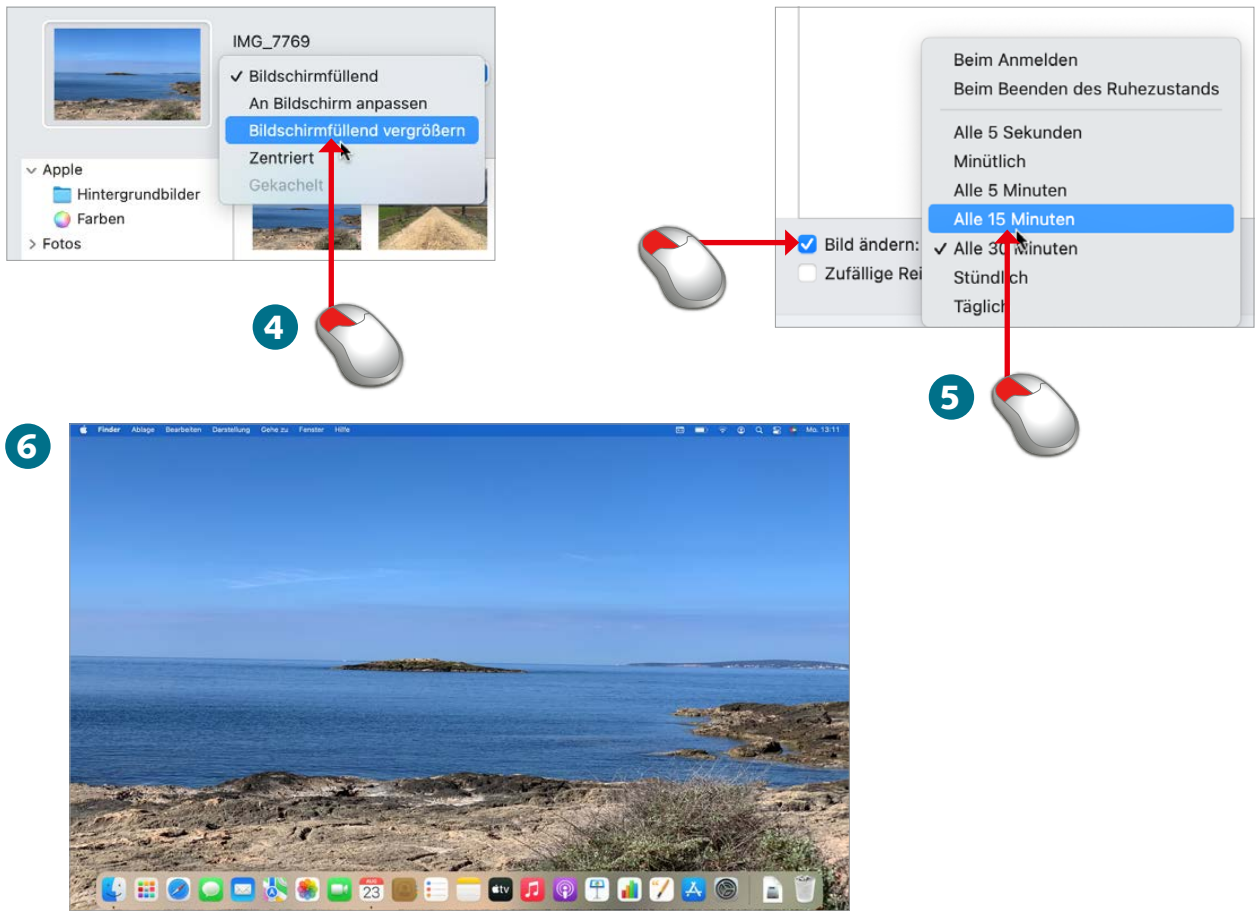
IMG_7769

✓ Bildschirmfüllend
An Bildschirm anpassen
Bildschirmfüllend vergrößern
Zentriert
Gekachelt

Apple
Hintergrundbilder
Farben
Fotos

4

Beim Anmelden
Beim Beenden des Ruhezustands
Alle 5 Sekunden
Minütlich
Alle 5 Minuten
Alle 15 Minuten
✓ Alle 30 Minuten
Stündlich
Täglich

Bild ändern:
Zufällige Rei

5

6

Finder Ablage Bearbeiten Darstellung Gehe zu Fenster Hilfe

Mo. 13:11

23